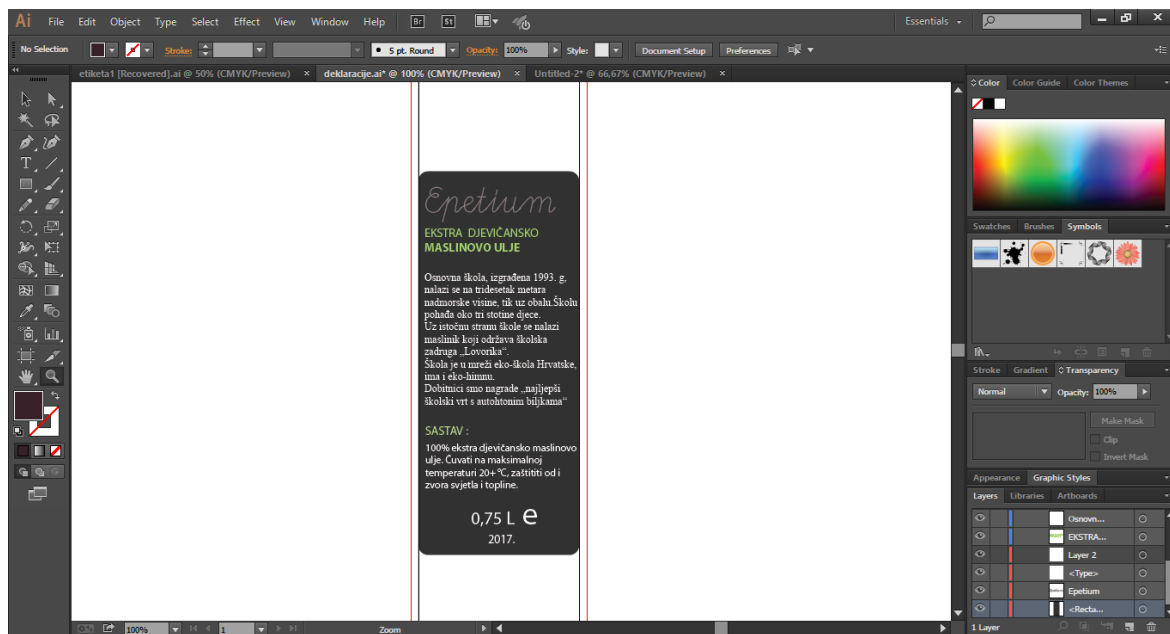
Ai File Edit Object Type Select Effect View Window Help Br St

Essentials

No Selection Stroke: 5 pt. Round Opacity: 100% Style: Document Setup Preferences

etiketa1 [Recovered].ai @ 50% (CMYK/Preview) × deklaracije.ai* @ 100% (CMYK/Preview) × Untitled-2* @ 66,67% (CMYK/Preview) ×

Epetium

EKSTRA DJEVIČANSKO
MASLINOVO ULJE

Osnovna škola, izgrađena 1993. g, nalazi se na tridesetak metara nadmorske visine, tik uz obalu.Školu pohađa oko tri stotine djece.
Uz istočnu stranu škole se nalazi maslinik koji održava školska zadruga „Lovorika".
Škola je u mreži eko-škola Hrvatske, ima i eko-himnu.
Dobitnici smo nagrade „najljepši školski vrt s autohtonim biljkama"

SASTAV :

100% ekstra djevičansko maslinovo ulje. Čuvati na maksimalnoj temperaturi 20+°C, zaštititi od i zvora svjetla i topline.

0,75 L e

2017.

Color Color Guide Color Themes

Swatches Brushes Symbols

Stroke Gradient Transparency

Normal Opacity: 100%

Make Mask
Clip
Invert Mask

Appearance Graphic Styles

Layers Libraries Artboards

Osnovn...
EKSTRA...
Layer 2
<Type>
Epetium
<Recta...

1 Layer

100% 1 Zoom